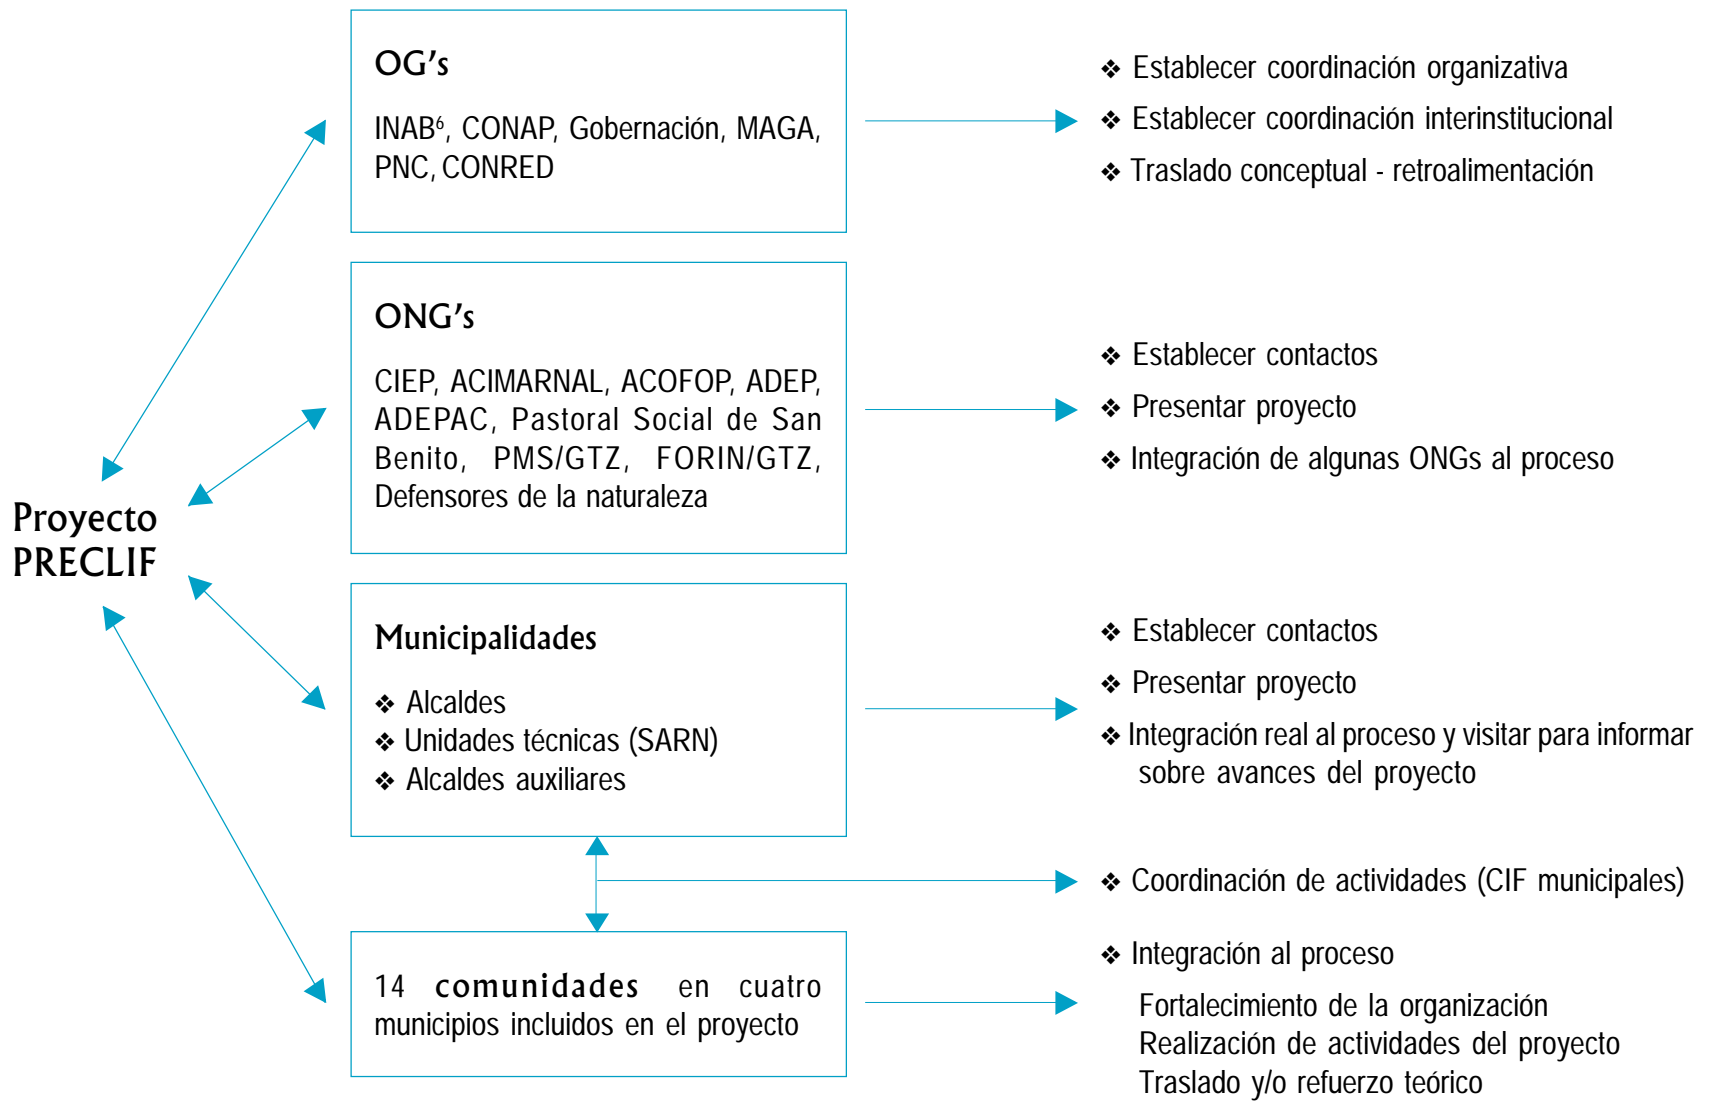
Proyecto PRECLIF

OG's

INAB$^6$, CONAP, Gobernación, MAGA, PNC, CONRED

❖ Establecer coordinación organizativa
❖ Establecer coordinación interinstitucional
❖ Traslado conceptual - retroalimentación

ONG's

CIEP, ACIMARNAL, ACOFOP, ADEP, ADEPAC, Pastoral Social de San Benito, PMS/GTZ, FORIN/GTZ, Defensores de la naturaleza

❖ Establecer contactos
❖ Presentar proyecto
❖ Integración de algunas ONGs al proceso

Municipalidades

❖ Alcaldes
❖ Unidades técnicas (SARN)
❖ Alcaldes auxiliares

❖ Establecer contactos
❖ Presentar proyecto
❖ Integración real al proceso y visitar para informar sobre avances del proyecto

❖ Coordinación de actividades (CIF municipales)

14 comunidades en cuatro municipios incluidos en el proyecto

❖ Integración al proceso
Fortalecimiento de la organización
Realización de actividades del proyecto
Traslado y/o refuerzo teórico